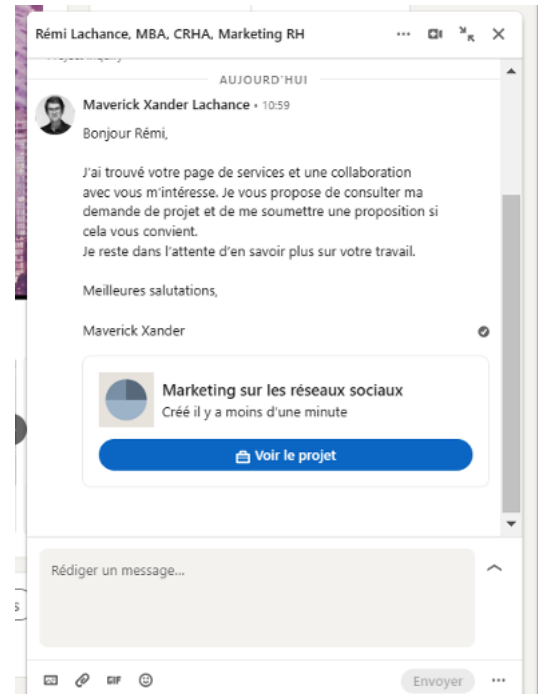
Rémi Lachance, MBA, CRHA, Marketing RH

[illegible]

AUJOURD'HUI

Maverick Xander Lachance • 10:59

Bonjour Rémi,

J'ai trouvé votre page de services et une collaboration avec vous m'intéresse. Je vous propose de consulter ma demande de projet et de me soumettre une proposition si cela vous convient.
Je reste dans l'attente d'en savoir plus sur votre travail.

Meilleures salutations,

Maverick Xander

Marketing sur les réseaux sociaux
Créé il y a moins d'une minute

Voir le projet

Rédiger un message...

GIF

Envoyer